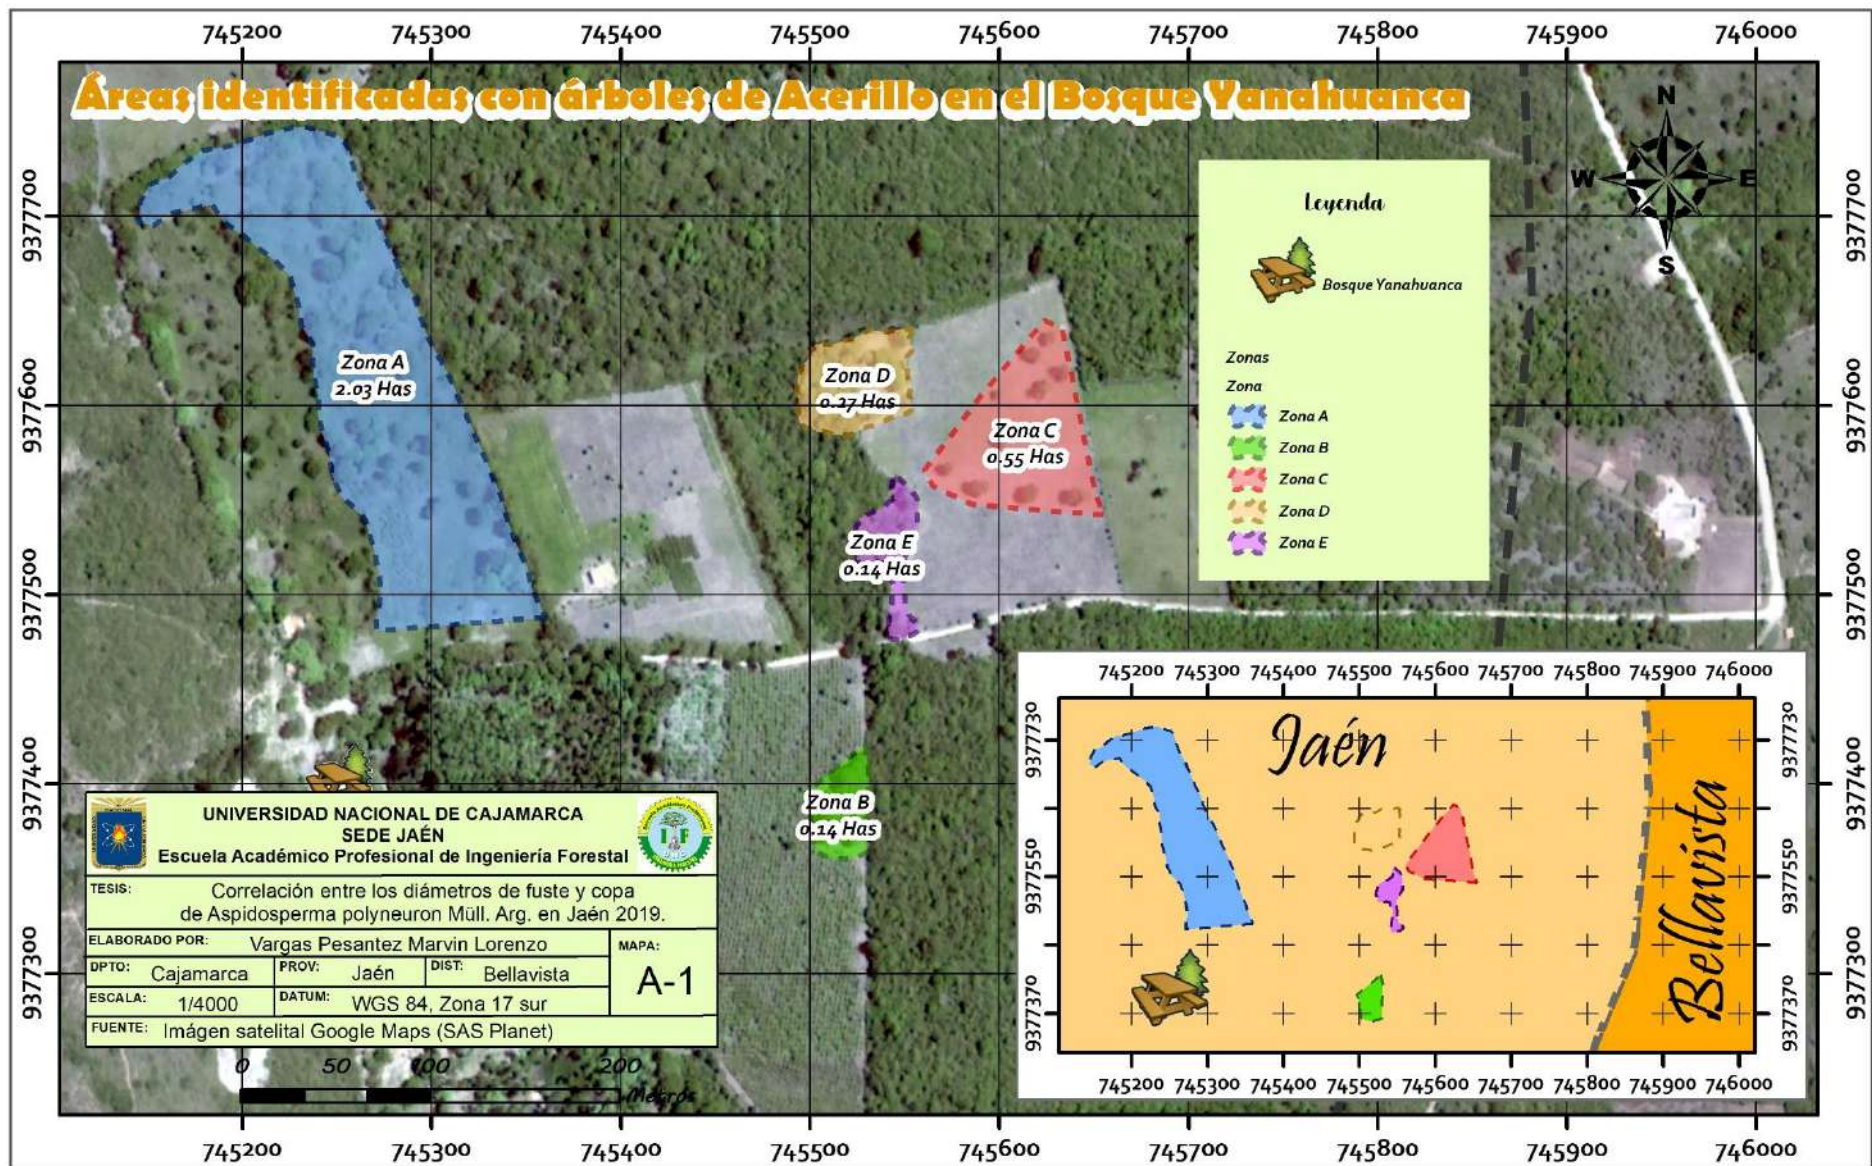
745200 745300 745400 745500 745600 745700 745800 745900 746000

Áreas identificadas con árboles de Acerillo en el Bosque Yanahuanca

N
W E
S

9377700 9377600 9377500 9377400 9377300

Leyenda
Bosque Yanahuanca
Zonas
Zona
Zona A
Zona B
Zona C
Zona D
Zona E

Zona A
2.03 Has

Zona D
0.27 Has

Zona C
0.55 Has

Zona E
0.14 Has

Zona B
0.14 Has

745200 745300 745400 745500 745600 745700 745800 745900 746000
9377730 9377550 9377370
Jaén
Bellavista
745200 745300 745400 745500 745600 745700 745800 745900 746000

UNIVERSIDAD NACIONAL DE CAJAMARCA
SEDE JAÉN
Escuela Académico Profesional de Ingeniería Forestal

| TESIS: | Correlación entre los diámetros de fuste y copa de Aspidosperma polyneuron Müll. Arg. en Jaén 2019. | | | | |
|---|---|---|---|---|---|
| ELABORADO POR: | Vargas Pesantez Marvin Lorenzo | | | | MAPA: A-1 |
| DPTO: | Cajamarca | PROV: | Jaén | DIST: | Bellavista |
| ESCALA: | 1/4000 | DATUM: | WGS 84, Zona 17 sur | | |
| FUENTE: | Imágen satelital Google Maps (SAS Planet) | | | | |

0 50 100 200
Metros

745200 745300 745400 745500 745600 745700 745800 745900 746000